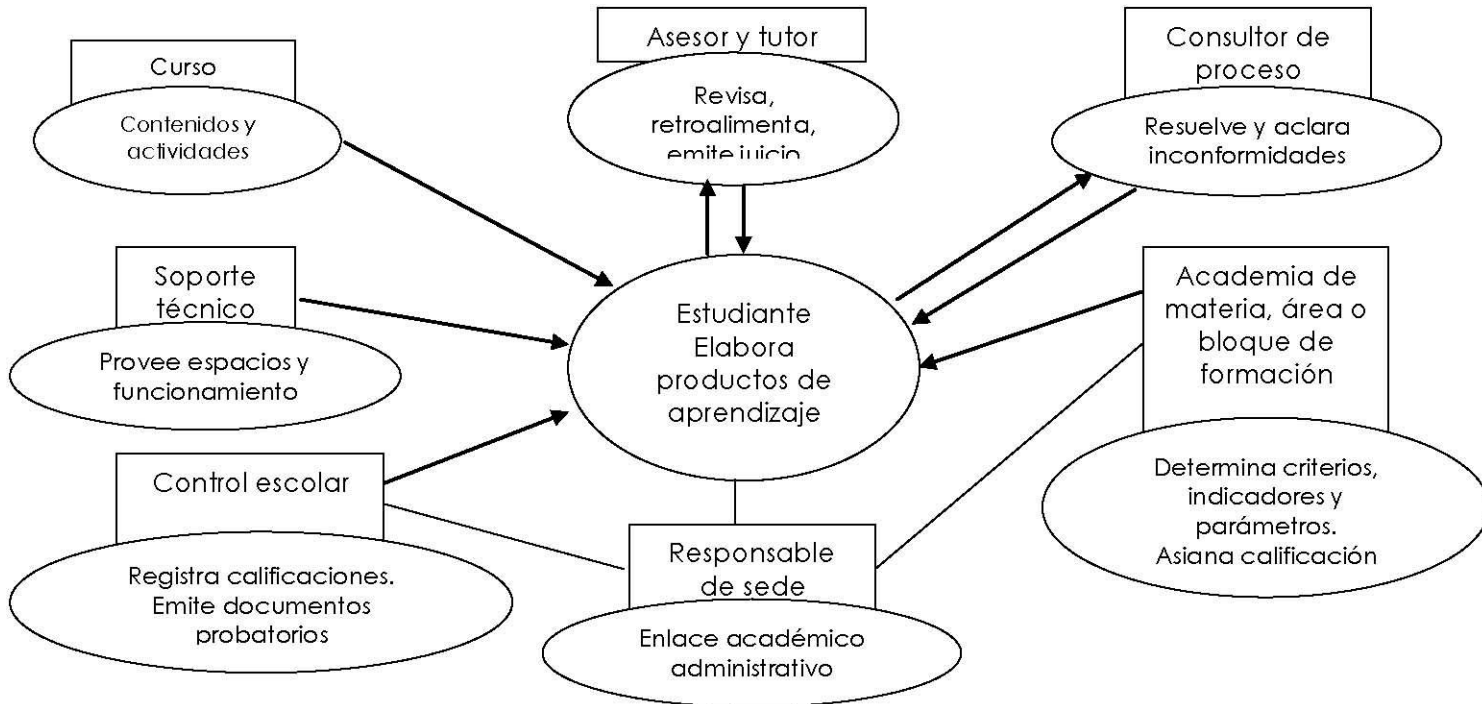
Curso

Contenidos y actividades

Asesor y tutor

Revisa, retroalimenta, emite juicio

Consultor de proceso

Resuelve y aclara inconformidades

Soporte técnico

Provee espacios y funcionamiento

Estudiante Elabora productos de aprendizaje

Academia de materia, área o bloque de formación

Determina criterios, indicadores y parámetros. Asigna calificación

Control escolar

Registra calificaciones. Emite documentos probatorios

Responsable de sede

Enlace académico administrativo